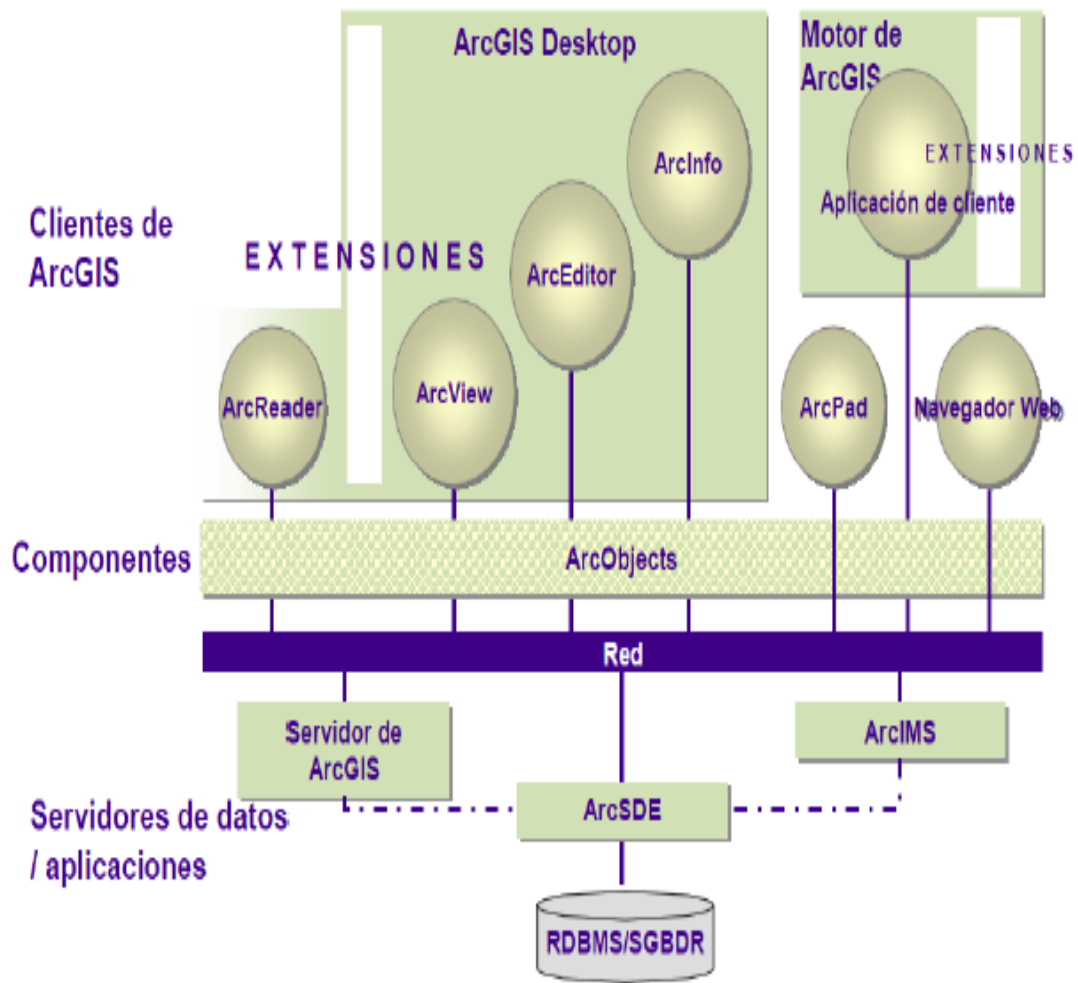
ArcGIS Desktop

Motor de ArcGIS

EXTENSIONES

ArcInfo

Aplicación de cliente

Clientes de ArcGIS

EXTENSIONES

ArcEditor

ArcReader

ArcView

ArcPad

Navegador Web

Componentes

ArcObjects

Red

Servidor de ArcGIS

ArcIMS

Servidores de datos / aplicaciones

ArcSDE

RDBMS/SGBDR